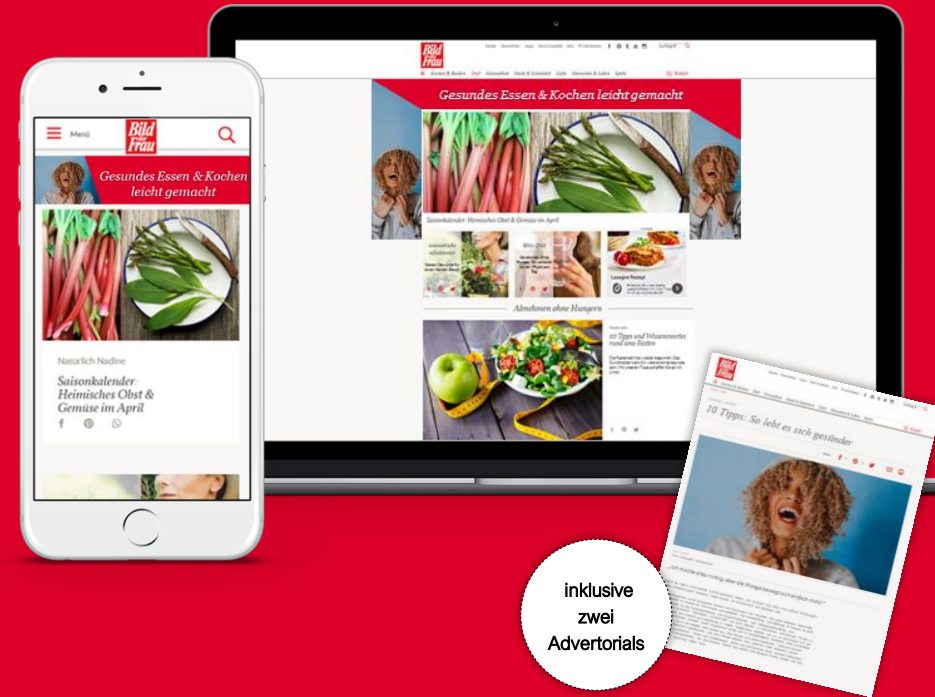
Bild der Frau

Menü

Gesundes Essen & Kochen leicht gemacht

Natürlich Nadine

Saisonkalender: Heimisches Obst & Gemüse im April

Bild der Frau

Gesundes Essen & Kochen leicht gemacht

Saisonkalender: Heimisches Obst & Gemüse im April

Abnehmen ohne Hungern

10 Tipps und Wissenswertes rund ums Fasten

Bild der Frau

10 Tipps: So lebt es sich gesünder

inklusive zwei Advertorials